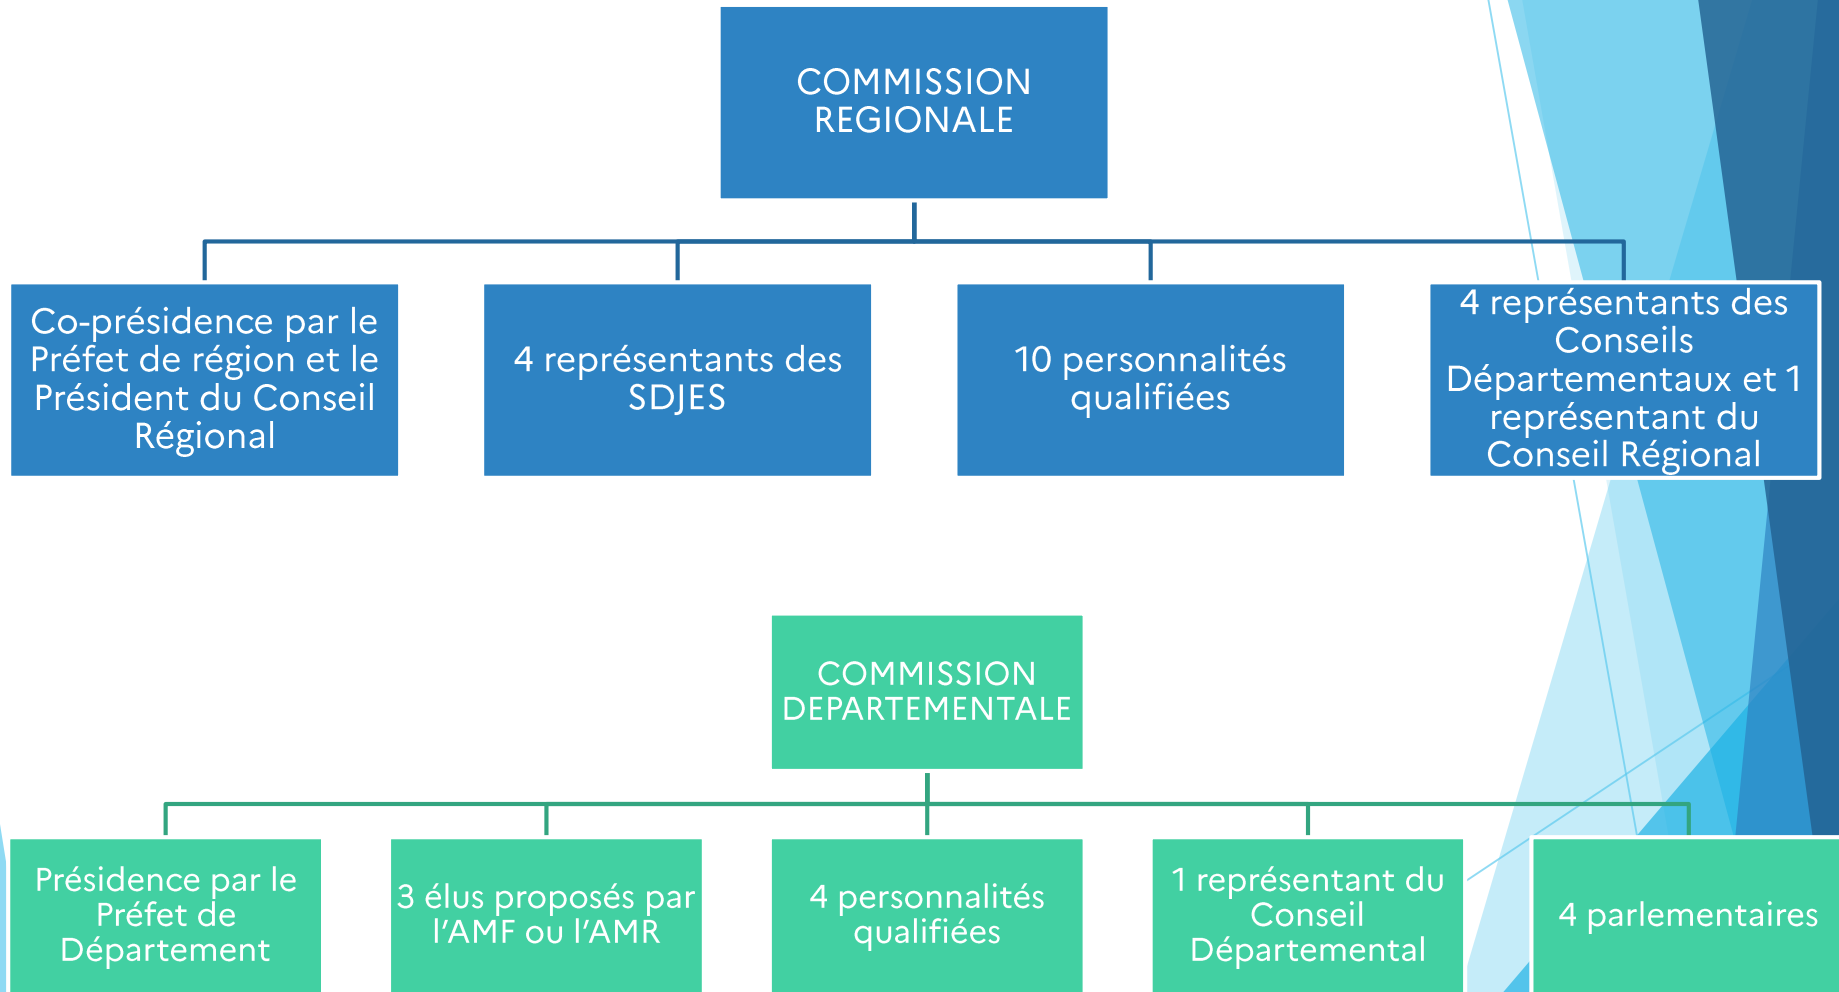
COMMISSION REGIONALE

Co-présidence par le Préfet de région et le Président du Conseil Régional

4 représentants des SDJES

10 personnalités qualifiées

4 représentants des Conseils Départementaux et 1 représentant du Conseil Régional

COMMISSION DEPARTEMENTALE

Présidence par le Préfet de Département

3 élus proposés par l'AMF ou l'AMR

4 personnalités qualifiées

1 représentant du Conseil Départemental

4 parlementaires